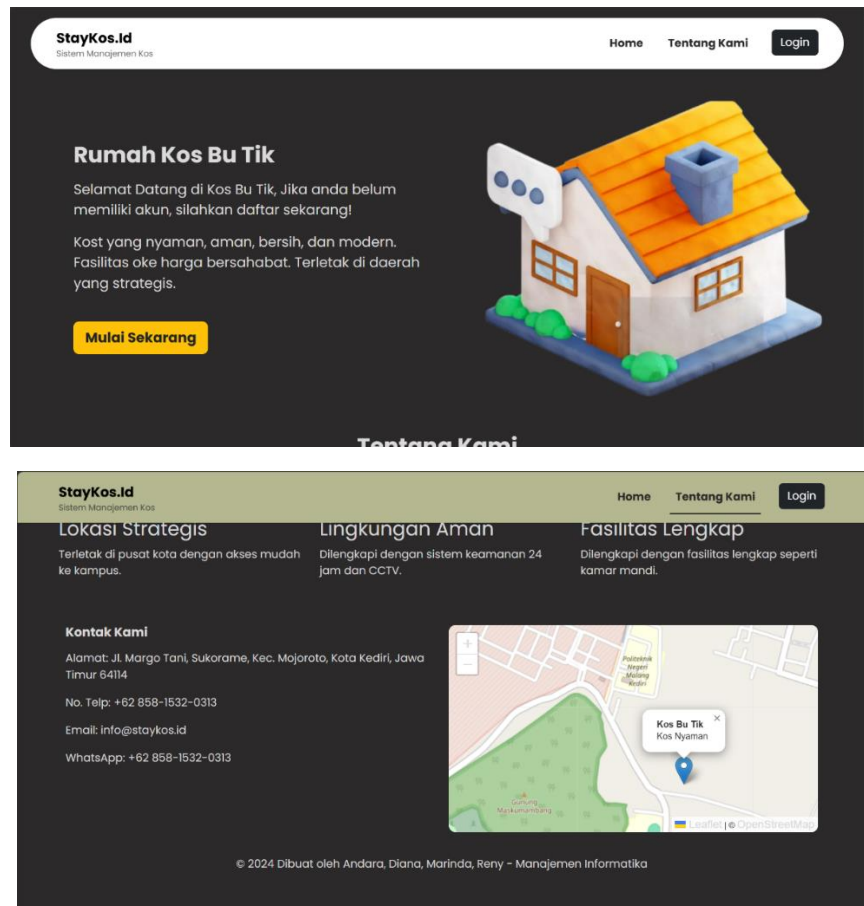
StayKos.Id
Sistem Manajemen Kos

Home Tentang Kami Login

Rumah Kos Bu Tik

Selamat Datang di Kos Bu Tik, Jika anda belum memiliki akun, silahkan daftar sekarang!

Kost yang nyaman, aman, bersih, dan modern. Fasilitas oke harga bersahabat. Terletak di daerah yang strategis.

Mulai Sekarang

Tentang Kami

StayKos.Id
Sistem Manajemen Kos

Home Tentang Kami Login

Lokasi Strategis
Terletak di pusat kota dengan akses mudah ke kampus.

Lingkungan Aman
Dilengkapi dengan sistem keamanan 24 jam dan CCTV.

Fasilitas Lengkap
Dilengkapi dengan fasilitas lengkap seperti kamar mandi.

Kontak Kami

Alamat: Jl. Margo Tani, Sukorame, Kec. Mojoroto, Kota Kediri, Jawa Timur 64114

No. Telp: +62 858-1532-0313

Email: info@staykos.id

WhatsApp: +62 858-1532-0313

+
−
Politeknik Negeri Malang Kediri
Kos Bu Tik
Kos Nyaman
×
Gunung Maskumambang
Leaflet | © OpenStreetMap

© 2024 Dibuat oleh Andara, Diana, Marinda, Reny - Manajemen Informatika